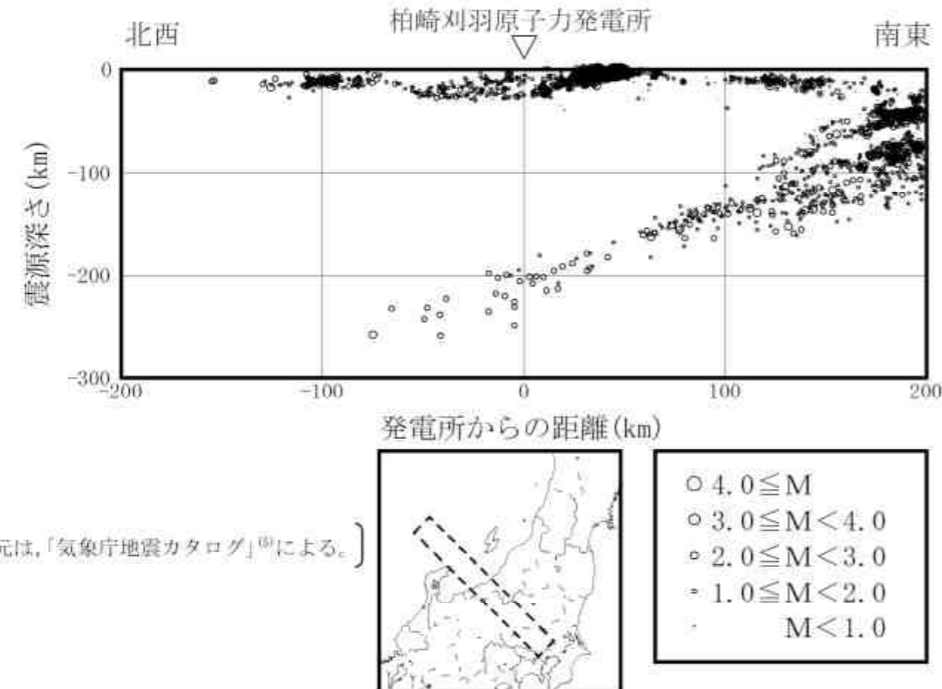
柏崎刈羽原子力発電所

北西

南東

0

-100

-200

-300

震源深さ(km)

-200

-100

0

100

200

発電所からの距離(km)

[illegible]元は,「気象庁地震カタログ」$^{(5)}$による。

○ 4.0≦M
○ 3.0≦M<4.0
○ 2.0≦M<3.0
・ 1.0≦M<2.0
M<1.0